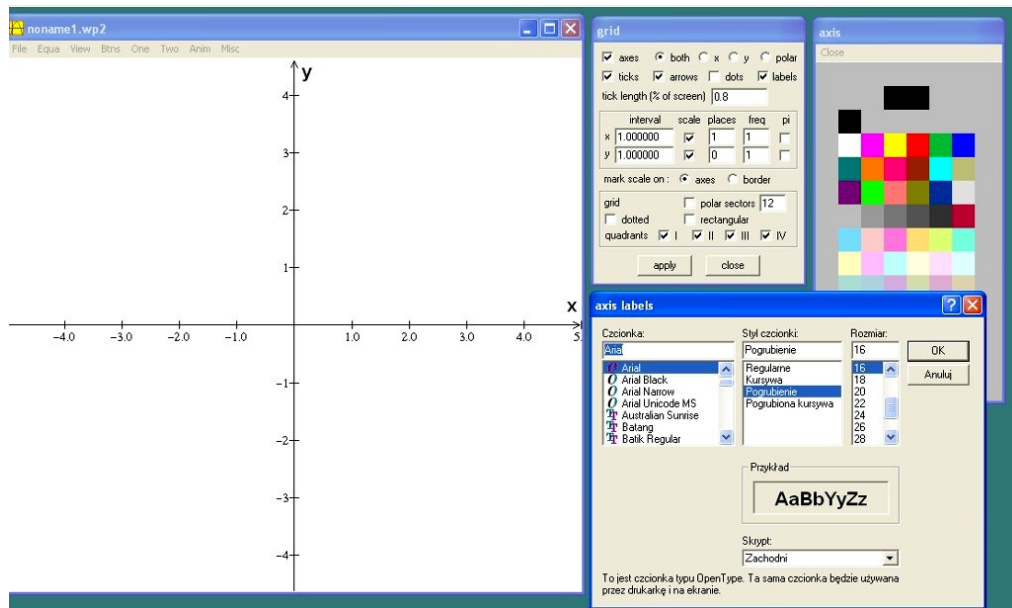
noname1.wp2

File Equa View Btns One Two Anim Misc

y

4

3

2

1

x

−4.0 −3.0 −2.0 −1.0 1.0 2.0 3.0 4.0 5.

−1

−2

−3

−4

grid

axes both x y polar

ticks arrows dots labels

tick length (% of screen) 0.8

| | interval | scale | places | freq | pi |
|---|---|---|---|---|---|
| x | 1.000000 | | 1 | 1 | |
| y | 1.000000 | | 0 | 1 | |

mark scale on : axes border

grid polar sectors 12

dotted rectangular

quadrants I II III IV

apply close

axis

Close

axis labels

Czcionka:

Arial

Arial
Arial Black
Arial Narrow
Arial Unicode MS
Australian Sunrise
Batang
Batik Regular

Styl czcionki:

Pogrubienie

Regularne
Kursywa
Pogrubienie
Pogrubiona kursywa

Rozmiar:

16

16
18
20
22
24
26
28

OK

Anuluj

Przykład

AaBbYyZz

Skrypt:

Zachodni

To jest czcionka typu OpenType. Ta sama czcionka będzie używana przez drukarkę i na ekranie.